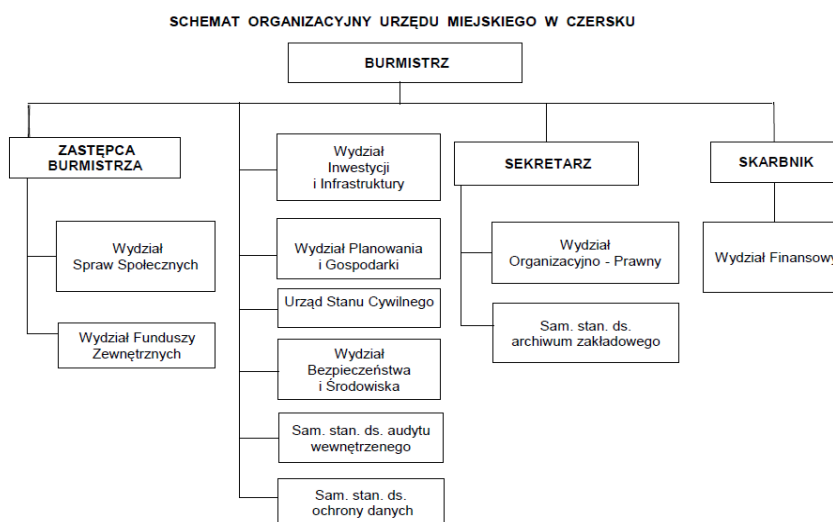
SCHEMAT ORGANIZACYJNY URZĘDU MIEJSKIEGO W CZERSKU

BURMISTRZ

ZASTĘPCA BURMISTRZA

Wydział Spraw Społecznych

Wydział Funduszy Zewnętrznych

Wydział Inwestycji i Infrastruktury

Wydział Planowania i Gospodarki

Urząd Stanu Cywilnego

Wydział Bezpieczeństwa i Środowiska

Sam. stan. ds. audytu wewnętrzenego

Sam. stan. ds. ochrony danych

SEKRETARZ

Wydział Organizacyjno - Prawny

Sam. stan. ds. archiwum zakładowego

SKARBNIK

Wydział Finansowy